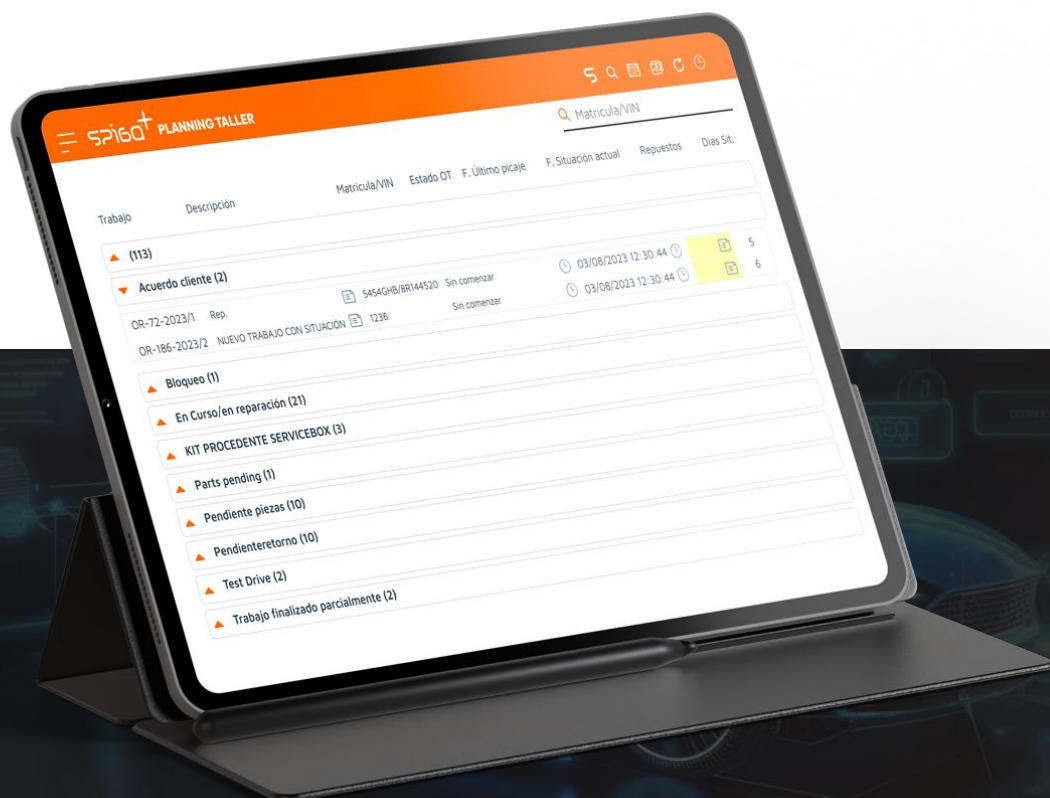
spiga+ PLANNING TALLER

Matrícula/VIN

| Trabajo | Descripción | Matrícula/VIN | Estado OT | F. Último picaje | F. Situación actual | Repuestos | Días Sit. |
|---|---|---|---|---|---|---|---|
| (113) | | | | | | | |
| Acuerdo cliente (2) | | | | | | | |
| OR-72-2023/1 | Rep. | 5454GHB/8R144520 | Sin comenzar | | 03/08/2023 12:30:44 | | 5 |
| OR-186-2023/2 | NUEVO TRABAJO CON SITUACION | 1236 | Sin comenzar | | 03/08/2023 12:30:44 | | 6 |

Bloqueo (1)
En Curso/en reparación (21)
KIT PROCEDENTE SERVICEBOX (3)
Parts pending (1)
Pendiente piezas (10)
Pendienteretorno (10)
Test Drive (2)
Trabajo finalizado parcialmente (2)